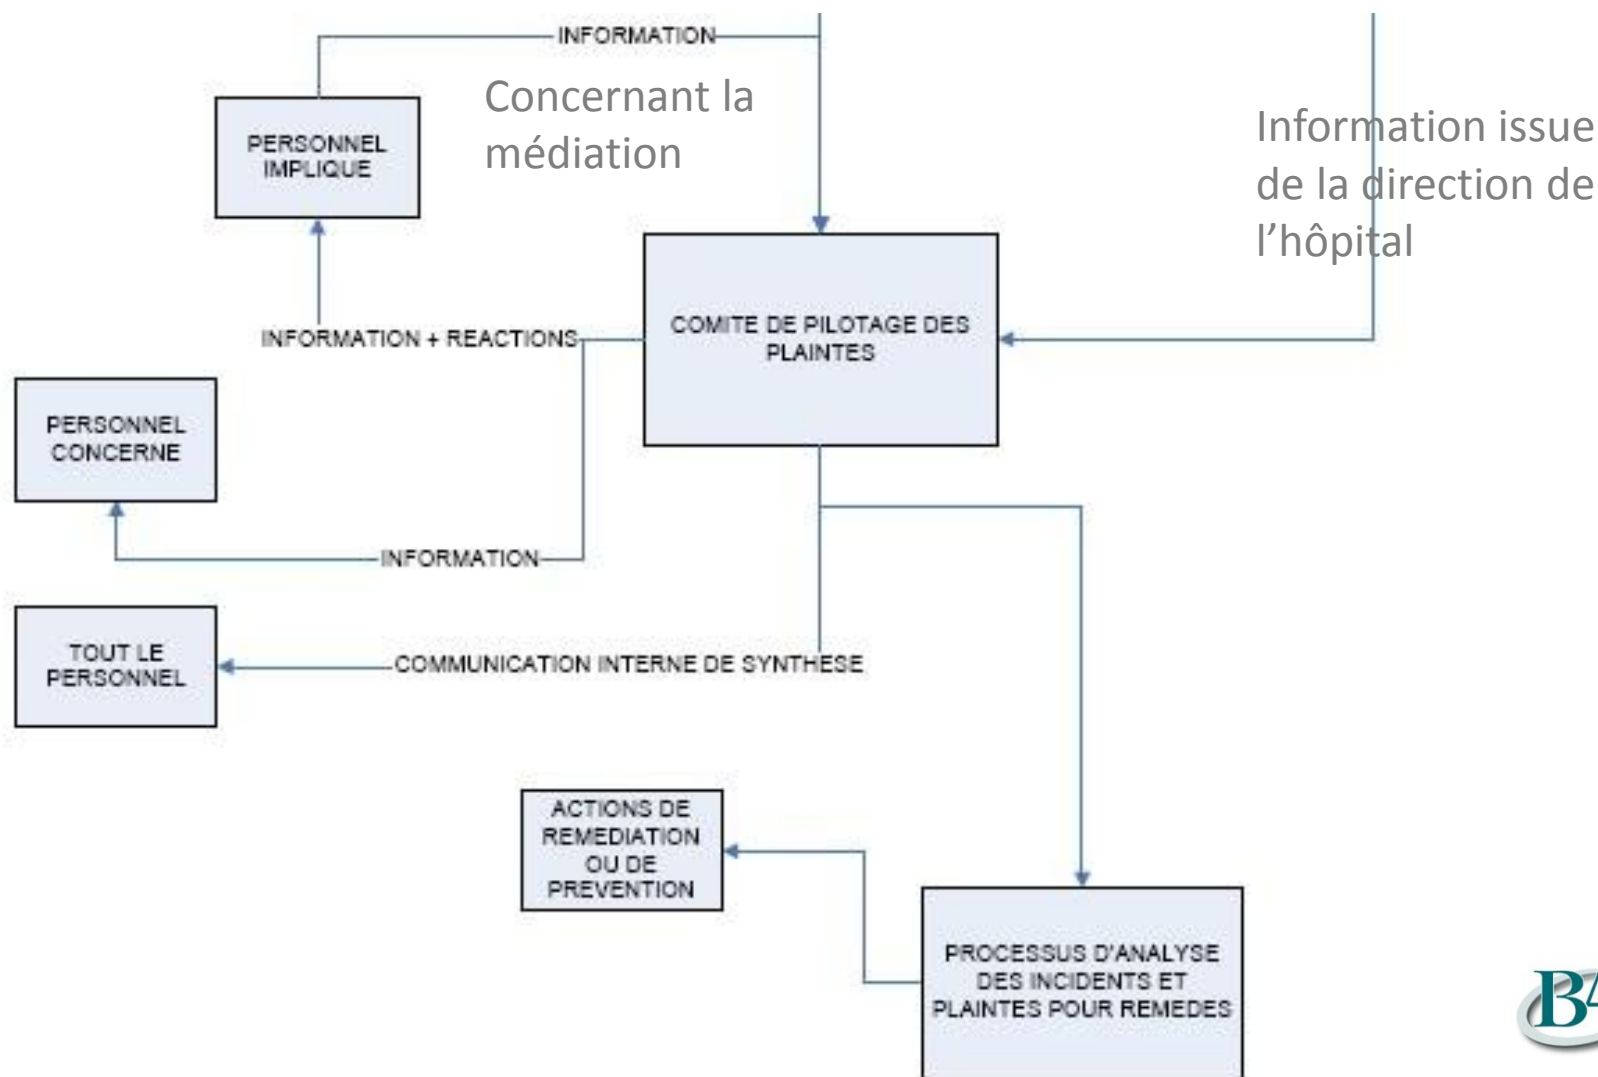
INFORMATION

Concernant la médiation

PERSONNEL IMPLIQUE

Information issue de la direction de l'hôpital

INFORMATION + REACTIONS

COMITE DE PILOTAGE DES PLAINTES

PERSONNEL CONCERNE

INFORMATION

TOUT LE PERSONNEL

COMMUNICATION INTERNE DE SYNTHESE

ACTIONS DE REMEDIATION OU DE PREVENTION

PROCESSUS D'ANALYSE DES INCIDENTS ET PLAINTES POUR REMEDES

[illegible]